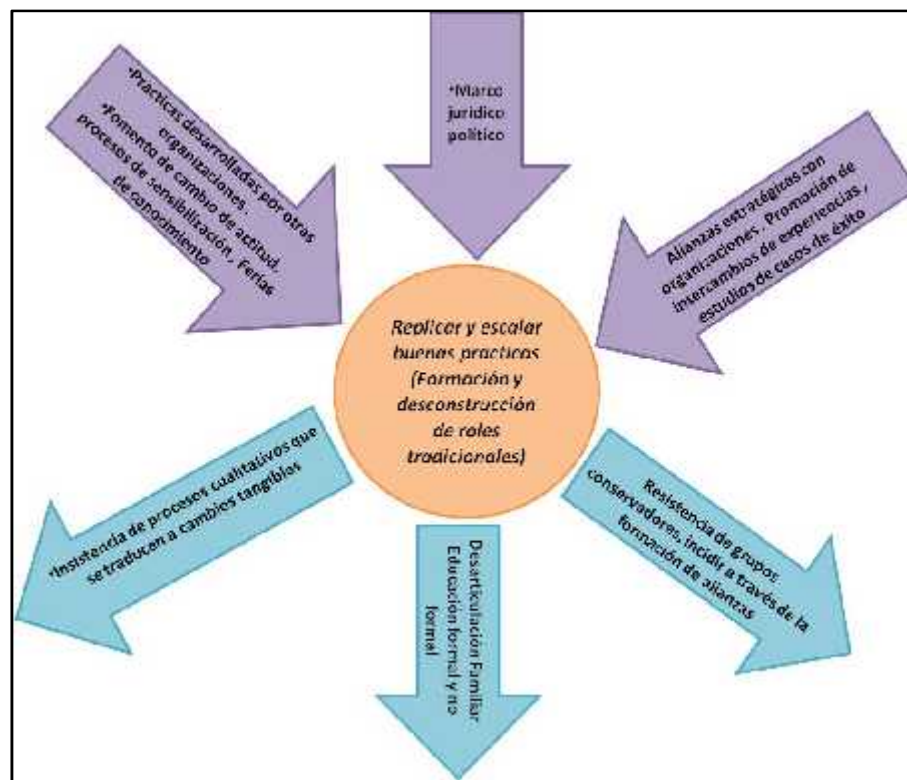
•Practicas desarrolladas por otras organizaciones.
•Fomento de cambio de actitud, procesos de sensibilización, Ferias de conocimiento

•Marco juridico político

Alianzas estratégicas con organizaciones. Promoción de intercambios de experiencias, estudios de casos de éxito

Replicar y escalar buenas practicas (Formación y desconstrucción de roles tradicionales)

•Insistencia de procesos cualitativos que se traducen a cambios tangibles

Desarticulación Familiar Educación formal y no formal

Resistencia de grupos conservadores, incidir a través de la formación de alianzas